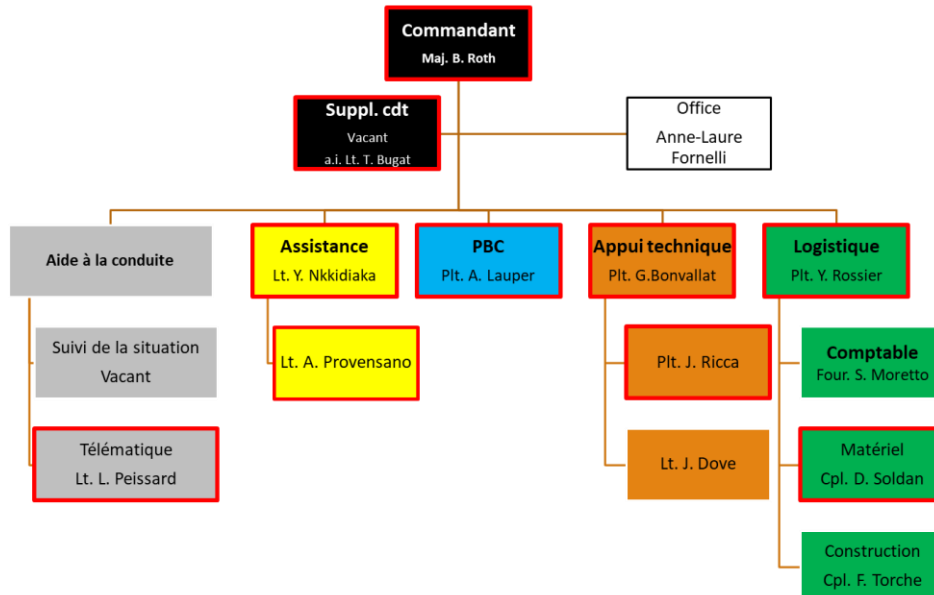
Commandant
Maj. B. Roth

Suppl. cdt
Vacant
a.i. Lt. T. Bugat

Office
Anne-Laure Fornelli

Aide à la conduite

Suivi de la situation
Vacant

Télématique
Lt. L. Peissard

Assistance
Lt. Y. Nkkidiaka

Lt. A. Provensano

PBC
Plt. A. Lauper

Appui technique
Plt. G.Bonvallat

Plt. J. Ricca

Lt. J. Dove

Logistique
Plt. Y. Rossier

Comptable
Four. S. Moretto

Matériel
Cpl. D. Soldan

Construction
Cpl. F. Torche